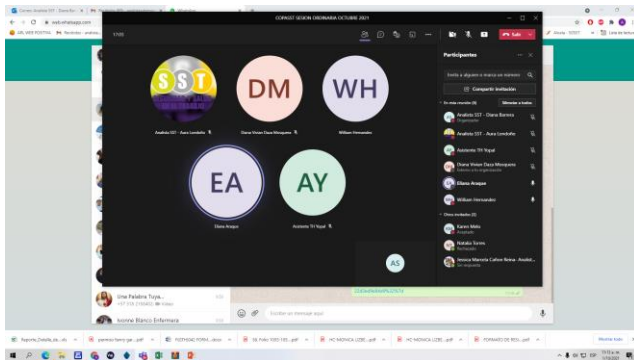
COPASST SESION ORDINARIA OCTUBRE 2021

17:03

Salir

SST

DM

WH

Analista SST - Aura Londoño

Diana Viviana Daza Mosquera

William Hernandez

EA

AY

Eliana Araque

Asistente TH Yopal

AS

Participantes

Invite a alguien o marque un número

Compartir invitación

En esta reunión (8)

Silenciar a todos

Analista SST - Diana Barrera

Organizador

Analista SST - Aura Londoño

Asistente TH Yopal

Diana Viviana Daza Mosquera

Eliana Araque

William Hernandez

Otros invitados (3)

Karen Melo

Natalia Torres

Rechazado

Jessica Marcela Cañon Reina - Analist...

Sin respuesta

Una Palabra Tuya...

Ivonne Blanco Enfermera

Escribe un mensaje aquí

web.whatsapp.com

Reporte_Diablla_de...xls

pamelo Kenny ga...pdf

POSTHOAK FORM...docx

3B. Folio 1000 105...pdf

HC MONICA LOBE...pdf

HC MONICA LOBE...pdf

FORMATO DE ROL...pdf

Mostrar todo